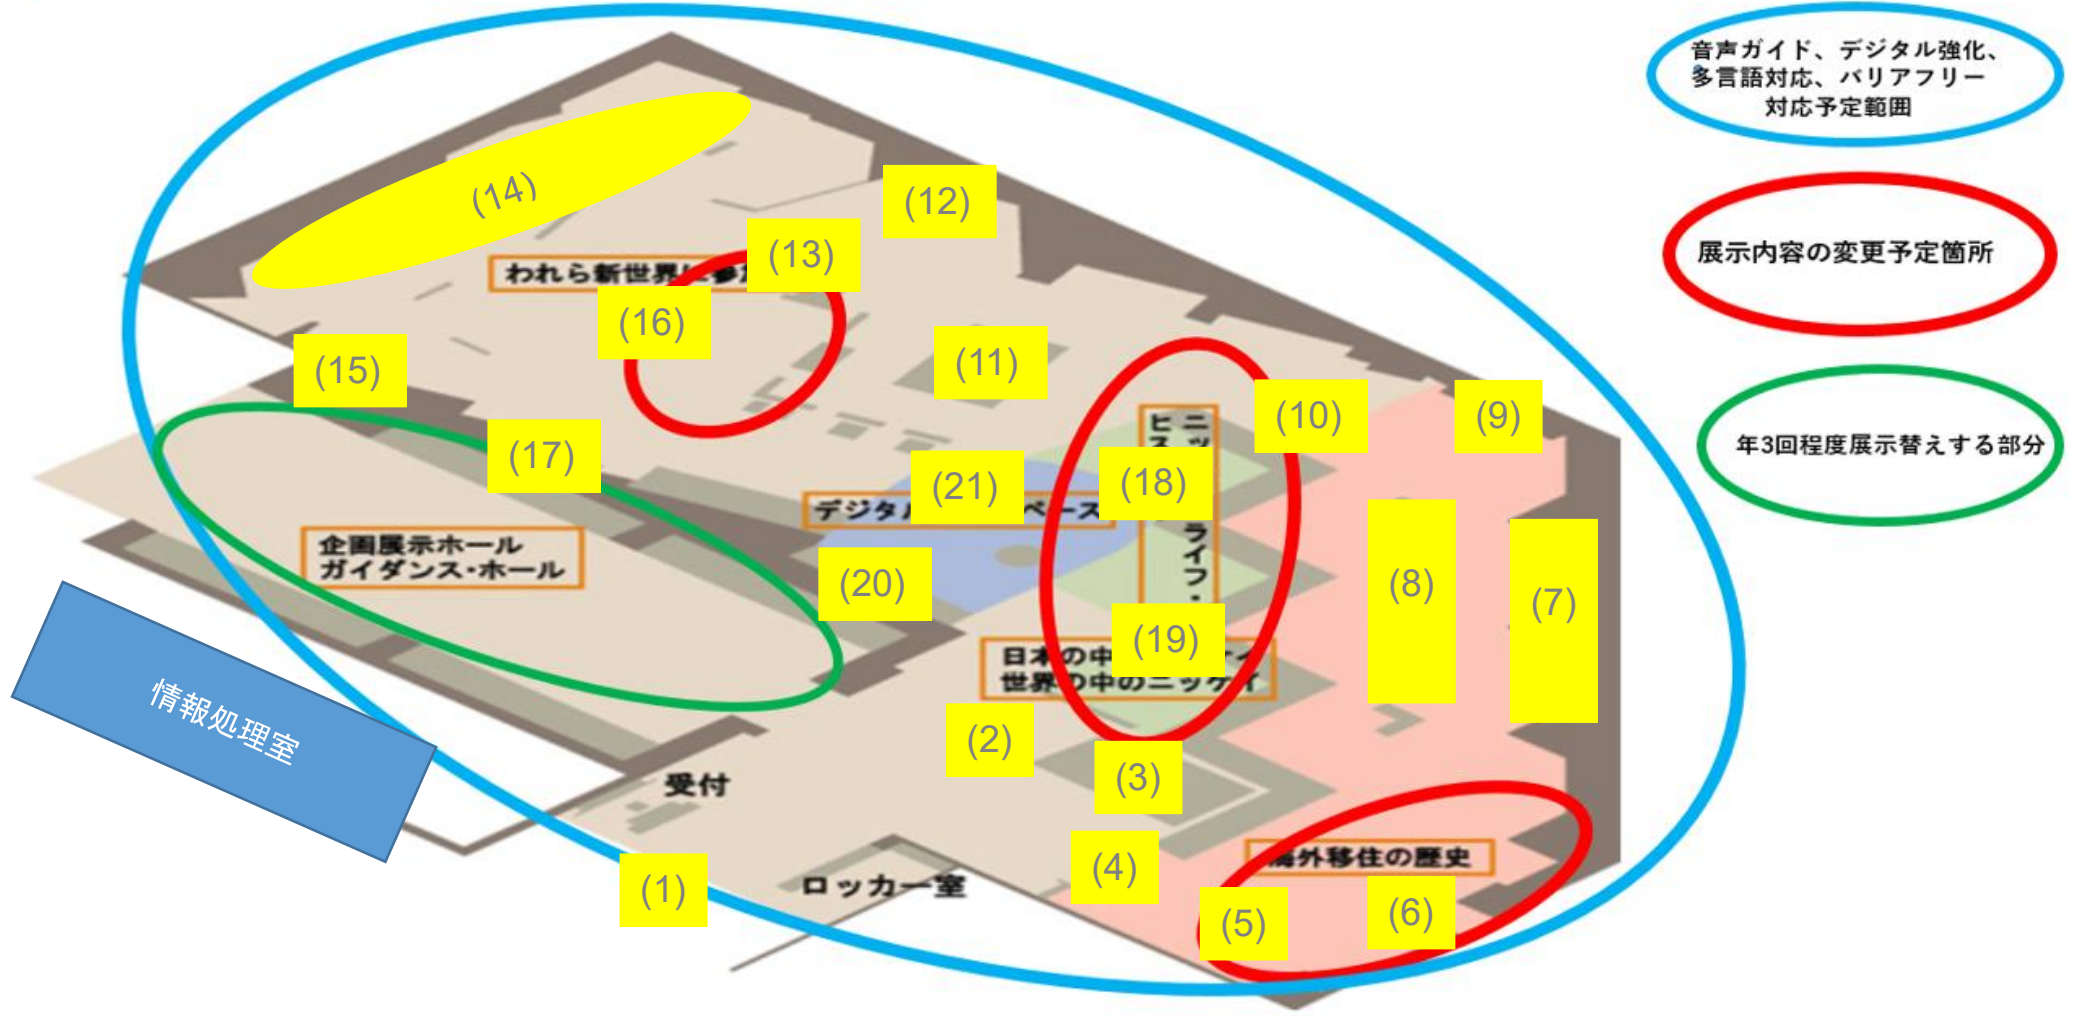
音声ガイド、デジタル強化、多言語対応、バリアフリー対応予定範囲

展示内容の変更予定箇所

年3回程度展示替えする部分

(14)
(12)
(13)
われら新世界に参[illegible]
(16)
(15)
(11)
(10)
(9)
ニッ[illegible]
ヒス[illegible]
(17)
(21)
(18)
デジタ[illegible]ペース
ライフ・
企画展示ホール
ガイダンス・ホール
(20)
(8)
(7)
(19)
日本の中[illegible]
世界の中のニッケイ
情報処理室
(2)
(3)
受付
(4)
海外移住の歴史
(1)
ロッカー室
(5)
(6)